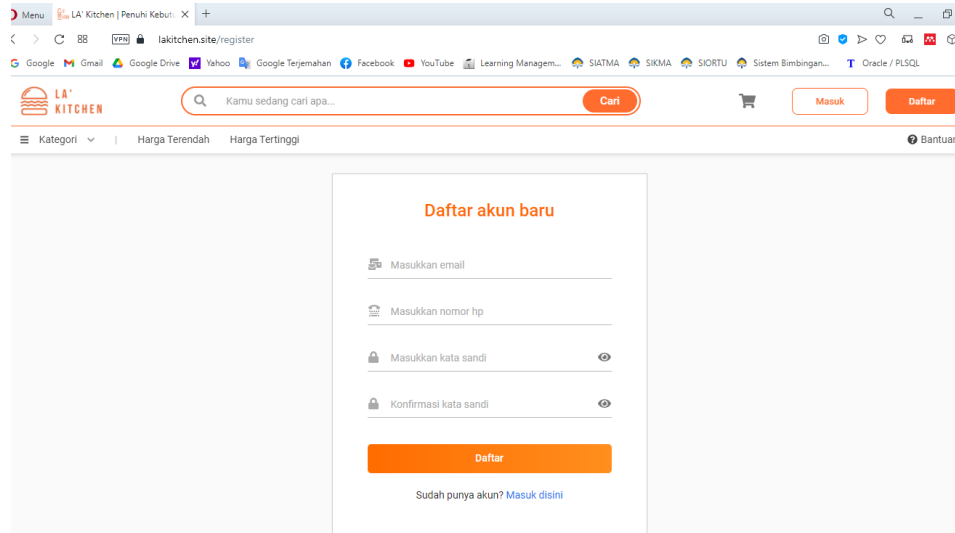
Menu LA' Kitchen | Penuhi Kebutu ✕ +

VPN lakitchen.site/register

Google Gmail Google Drive Yahoo Google Terjemahan Facebook YouTube Learning Managem... SIATMA SIKMA SIORTU Sistem Bimbingan... Oracle / PLSQL

LA' KITCHEN

Kamu sedang cari apa...

Cari

Masuk

Daftar

Kategori | Harga Terendah Harga Tertinggi

Bantuan

Daftar akun baru

Masukkan email

Masukkan nomor hp

Masukkan kata sandi

Konfirmasi kata sandi

Daftar

Sudah punya akun? Masuk disini